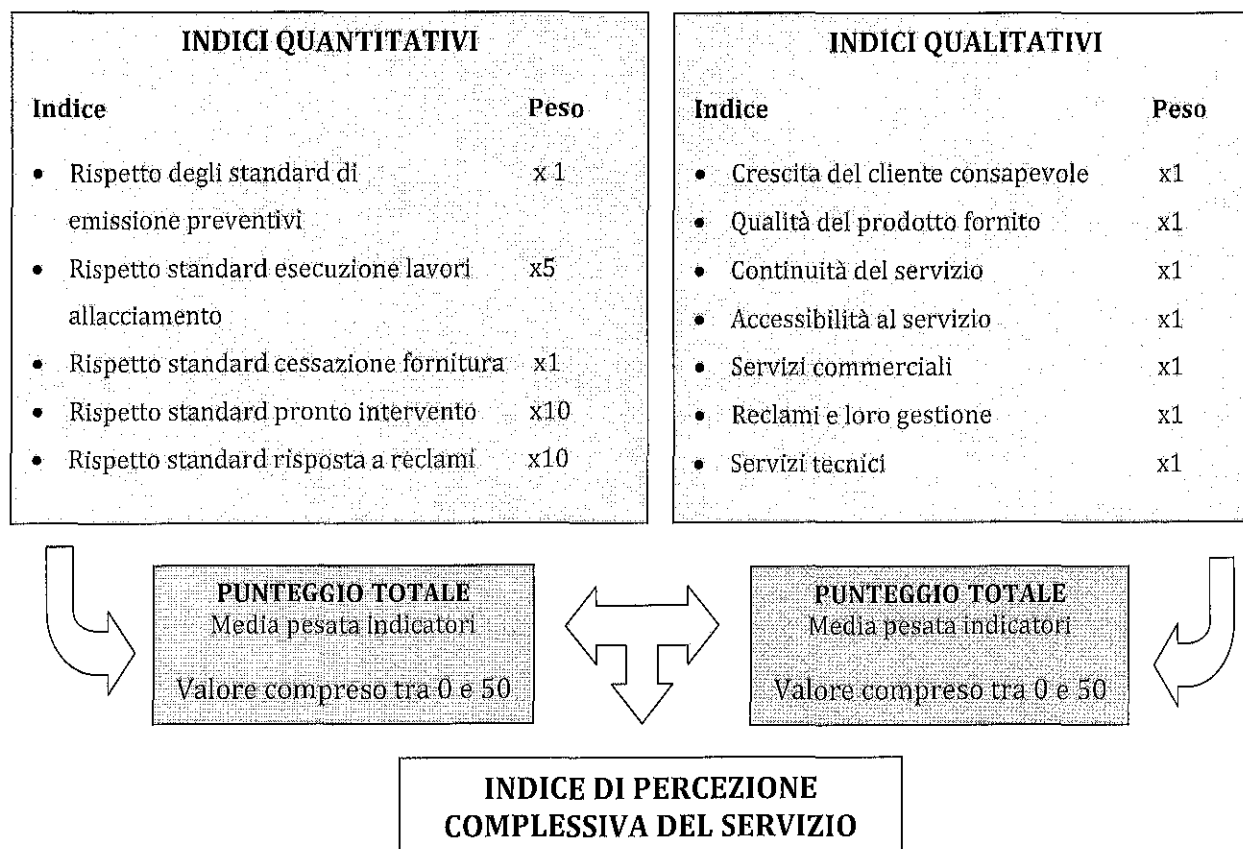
INDICI QUANTITATIVI

| Indice | Peso |
|---|---|
| • Rispetto degli standard di emissione preventivi | x 1 |
| • Rispetto standard esecuzione lavori allacciamento | x5 |
| • Rispetto standard cessazione fornitura | x1 |
| • Rispetto standard pronto intervento | x10 |
| • Rispetto standard risposta a reclami | x10 |

INDICI QUALITATIVI

| Indice | Peso |
|---|---|
| • Crescita del cliente consapevole | x1 |
| • Qualità del prodotto fornito | x1 |
| • Continuità del servizio | x1 |
| • Accessibilità al servizio | x1 |
| • Servizi commerciali | x1 |
| • Reclami e loro gestione | x1 |
| • Servizi tecnici | x1 |

PUNTEGGIO TOTALE
Media pesata indicatori

Valore compreso tra 0 e 50

PUNTEGGIO TOTALE
Media pesata indicatori

Valore compreso tra 0 e 50

INDICE DI PERCEZIONE COMPLESSIVA DEL SERVIZIO